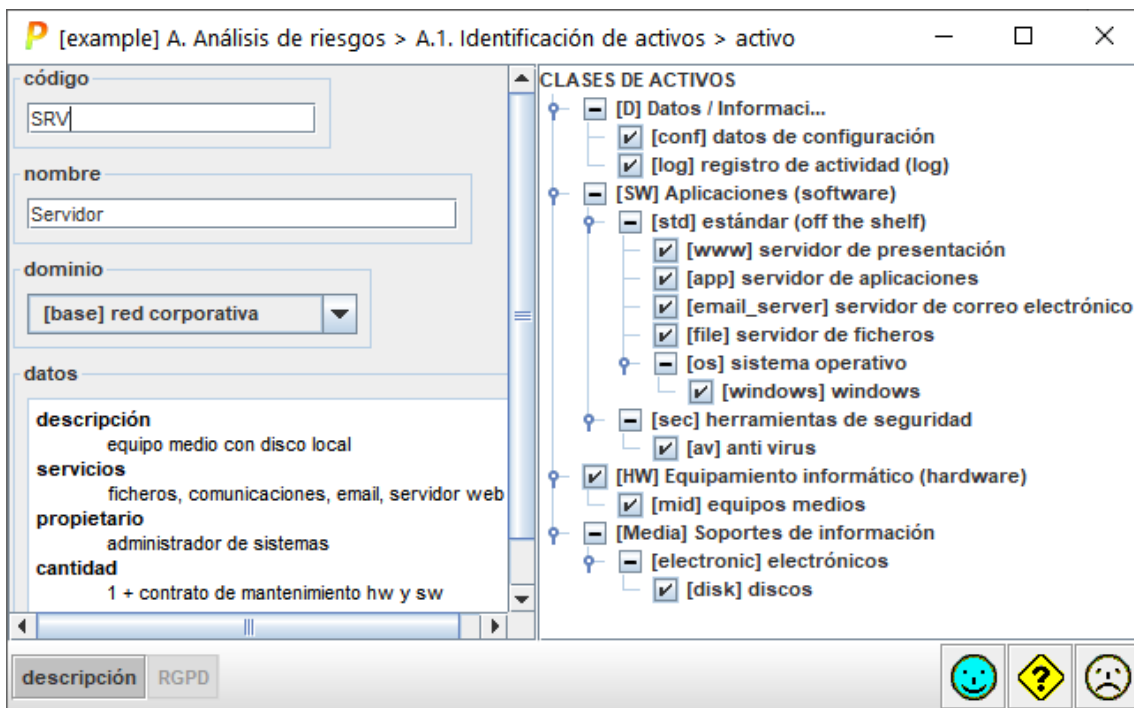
P [example] A. Análisis de riesgos > A.1. Identificación de activos > activo

código

SRV

nombre

Servidor

dominio

[base] red corporativa

datos

descripción
equipo medio con disco local
servicios
ficheros, comunicaciones, email, servidor web
propietario
administrador de sistemas
cantidad
1 + contrato de mantenimiento hw y sw

CLASES DE ACTIVOS
[D] Datos / Informaci...
[conf] datos de configuración
[log] registro de actividad (log)
[SW] Aplicaciones (software)
[std] estándar (off the shelf)
[www] servidor de presentación
[app] servidor de aplicaciones
[email_server] servidor de correo electrónico
[file] servidor de ficheros
[os] sistema operativo
[windows] windows
[sec] herramientas de seguridad
[av] anti virus
[HW] Equipamiento informático (hardware)
[mid] equipos medios
[Media] Soportes de información
[electronic] electrónicos
[disk] discos

descripción RGPD